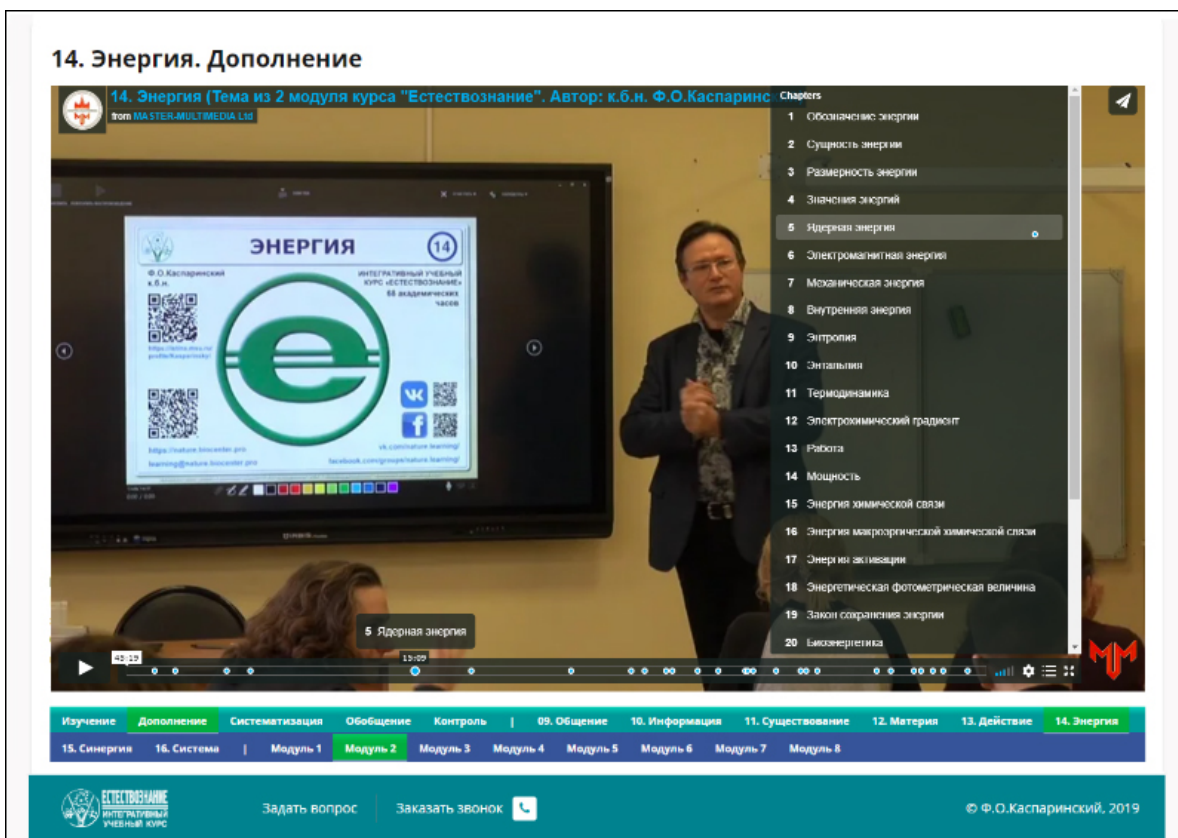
14. Энергия. Дополнение

14. Энергия (Тема из 2 модуля курса "Естествознание". Автор: к.б.н. Ф.О.Каспаринс

from MASTER-MULTIMEDIA Ltd

Chapters

1 Обозначение энергии
2 Сущность энергии
3 Размерность энергии
4 Значения энергий
5 Ядерная энергия
6 Электромагнитная энергия
7 Механическая энергия
8 Внутренняя энергия
9 Энтропия
10 Энтальпия
11 Термодинамика
12 Электрохимический градиент
13 Работа
14 Мощность
15 Энергия химической связи
16 Энергия макроэргической химической связи
17 Энергия активации
18 Энергетическая фотометрическая величина
19 Закон сохранения энергии
20 Биоэнергетика

ЭНЕРГИЯ 14

Ф.О.Каспаринский к.б.н.

ИНТЕГРАТИВНЫЙ УЧЕБНЫЙ КУРС «ЕСТЕСТВОЗНАНИЕ» 68 академических часов

https://nature.bioscenter.pro

learning@nature.bioscenter.pro

vk.com/nature.learning/

facebook.com/groups/nature.learning/

5 Ядерная энергия

43:19

13:09

Изучение | Дополнение | Систематизация | Обобщение | Контроль | 09. Общение | 10. Информация | 11. Существование | 12. Материя | 13. Действие | 14. Энергия

15. Синергия | 16. Система | Модуль 1 | Модуль 2 | Модуль 3 | Модуль 4 | Модуль 5 | Модуль 6 | Модуль 7 | Модуль 8

ЕСТЕСТВОЗНАНИЕ ИНТЕГРАТИВНЫЙ УЧЕБНЫЙ КУРС

Задать вопрос

Заказать звонок

© Ф.О.Каспаринский, 2019